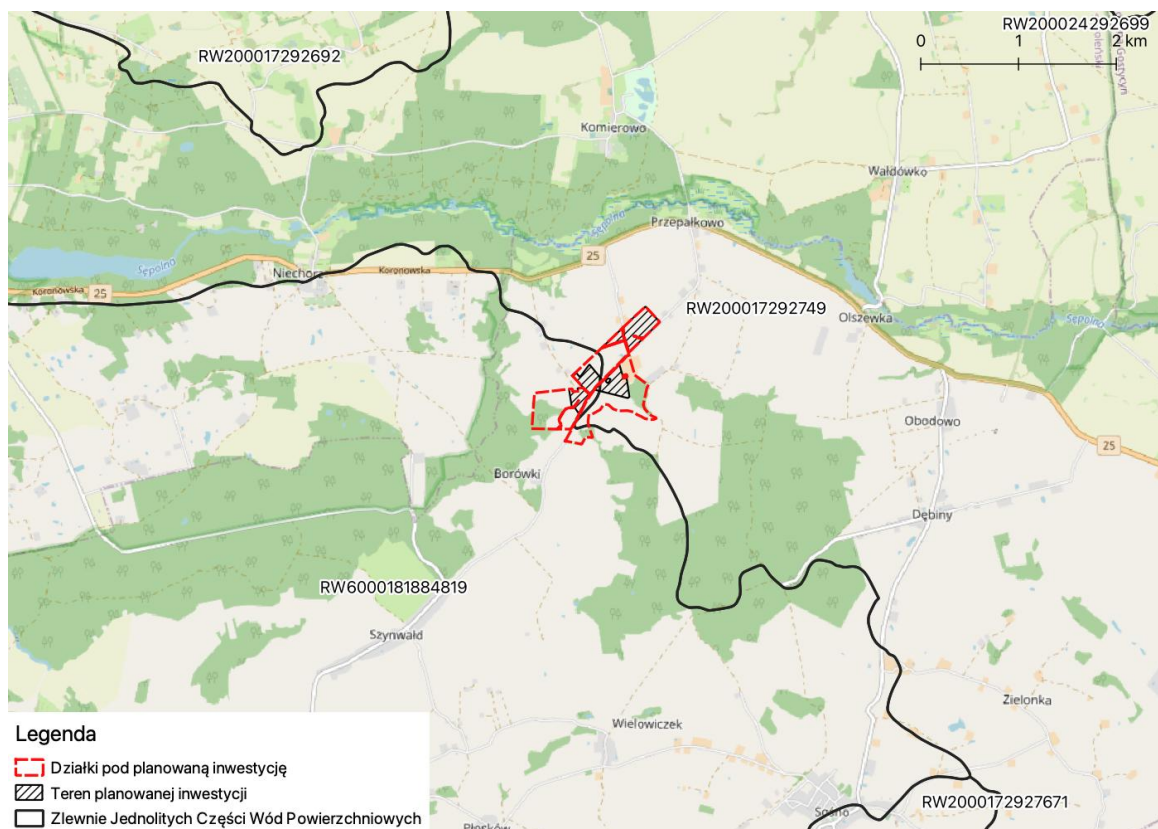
RW200017292692
RW200024292699
0
1
2 km
Komierowo
Wałdówko
Przepałkowo
Sępolna
Niechorz
Koronowska
Koronowska
25
25
RW200017292749
Olszewka
Sępolna
Obodowo
25
Borówki
Dębiny
RW6000181884819
Szynwałd
Zielonka
Wielowiczek
Sośno
RW2000172927671

Legenda
Działki pod planowaną inwestycję
Teren planowanej inwestycji
Zlewnie Jednolitych Części Wód Powierzchniowych